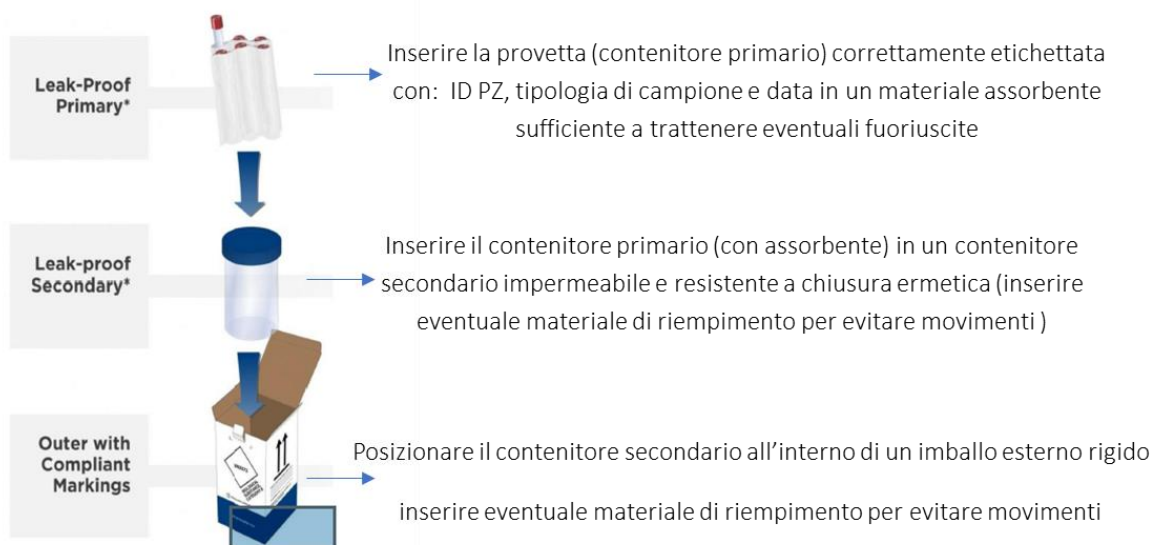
Leak-Proof Primary*

Inserire la provetta (contenitore primario) correttamente etichettata con: ID PZ, tipologia di campione e data in un materiale assorbente sufficiente a trattenere eventuali fuoriuscite

Leak-proof Secondary*

Inserire il contenitore primario (con assorbente) in un contenitore secondario impermeabile e resistente a chiusura ermetica (inserire eventuale materiale di riempimento per evitare movimenti )

Outer with Compliant Markings

Posizionare il contenitore secondario all'interno di un imballo esterno rigido

inserire eventuale materiale di riempimento per evitare movimenti